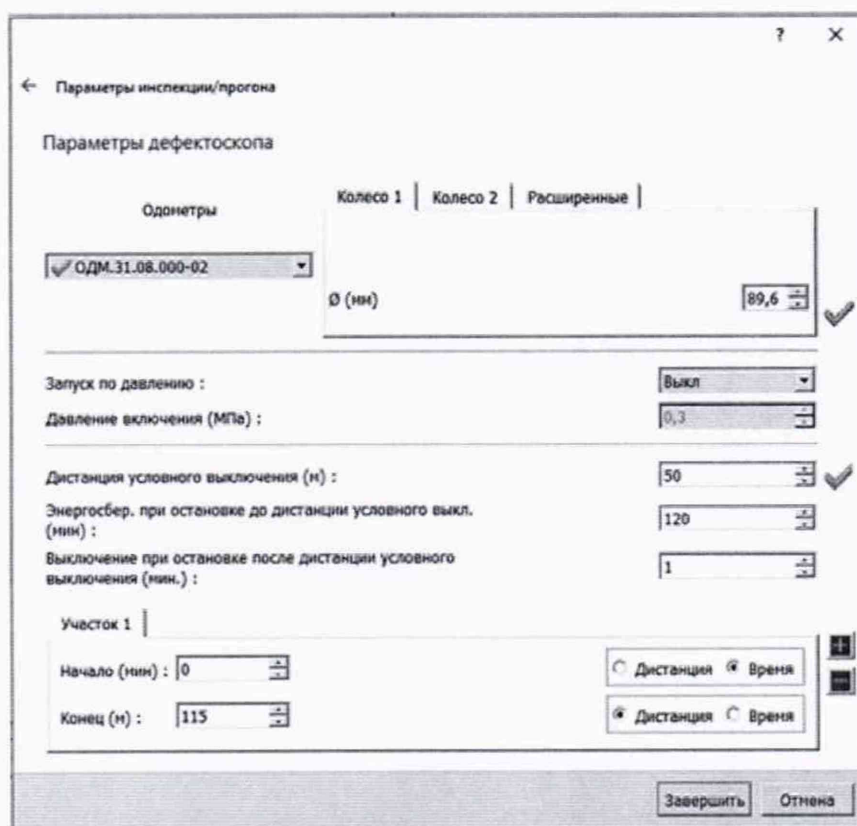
? ×

← Параметры инспекции/прогона

Параметры дефектоскопа

Одометры

ОДМ.31.08.000-02

Колесо 1 | Колесо 2 | Расширенные

Ø (мм) 89,6

Запуск по давлению : Выкл

Давление включения (МПа) : 0,3

Дистанция условного выключения (м) : 50

Энергосбер. при остановке до дистанции условного выкл. (мин) : 120

Выключение при остановке после дистанции условного выключения (мин.) : 1

Участок 1

Начало (мин) : 0 Дистанция Время

Конец (м) : 115 Дистанция Время

Завершить Отмена